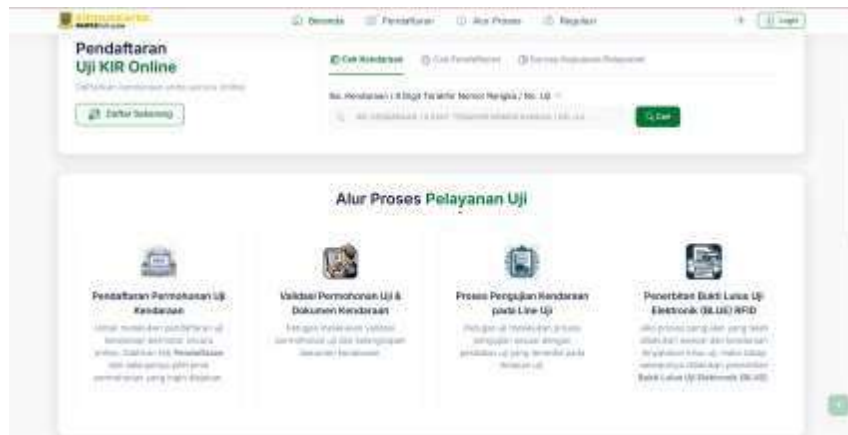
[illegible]

Beranda Pendaftaran Alur Proses Regulasi Login

Pendaftaran
Uji KIR Online

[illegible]

Daftar Sekarang

Cek Kendaraan Cek Pendaftaran Survey Kepuasan Pelayanan

No. Kendaraan / 4 Digit Terakhir Nomor Rangka / No. Uji

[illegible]

Cari

Alur Proses Pelayanan Uji

Pendaftaran Permohonan Uji Kendaraan

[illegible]

Validasi Permohonan Uji & Dokumen Kendaraan

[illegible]

Proses Pengujian Kendaraan pada Line Uji

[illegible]

Penerbitan Bukti Lulus Uji Elektronik (BLUE) RFID

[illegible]